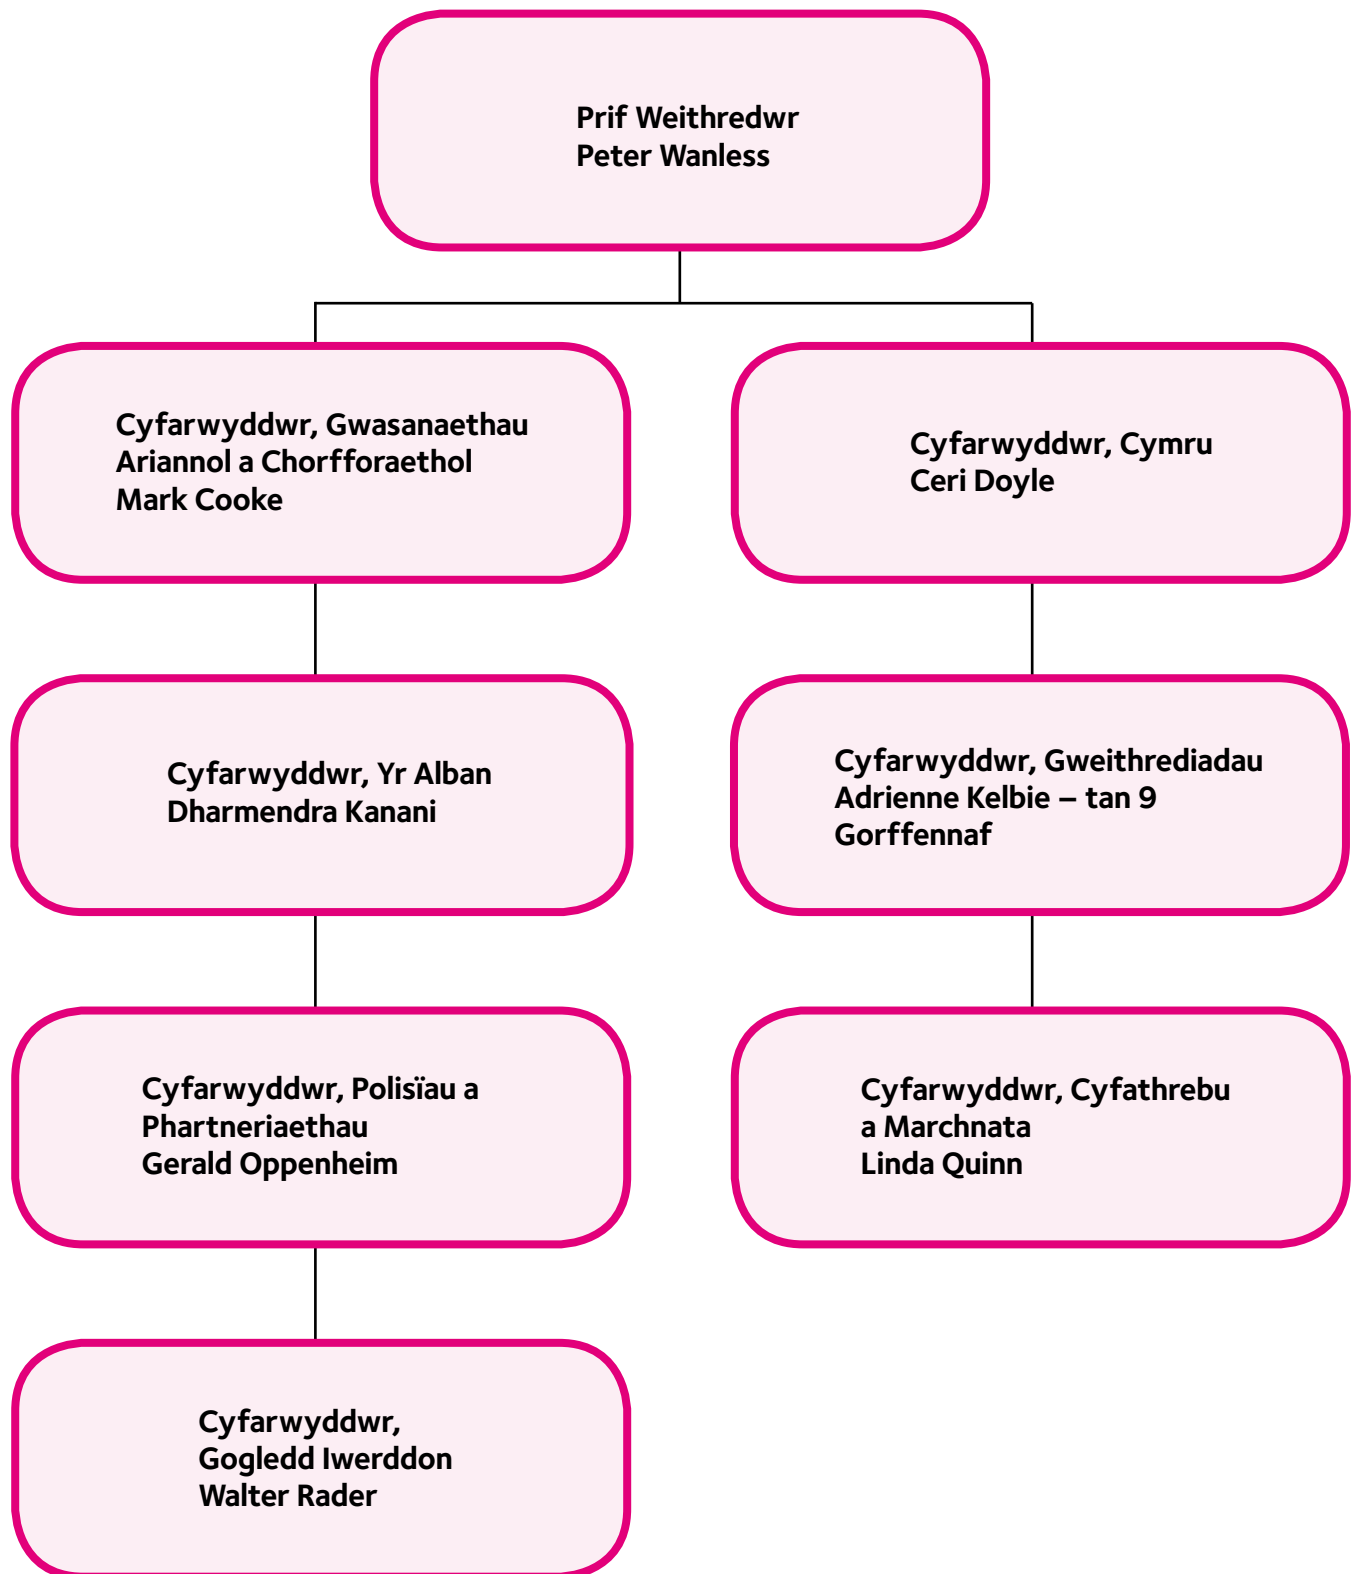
Prif Weithredwr
Peter Wanless

Cyfarwyddwr, Gwasanaethau Ariannol a Chorfforaethol
Mark Cooke

Cyfarwyddwr, Yr Alban
Dharmendra Kanani

Cyfarwyddwr, Polisïau a Phartneriaethau
Gerald Oppenheim

Cyfarwyddwr, Gogledd Iwerddon
Walter Rader

Cyfarwyddwr, Cymru
Ceri Doyle

Cyfarwyddwr, Gweithrediadau
Adrienne Kelbie – tan 9 Gorffennaf

Cyfarwyddwr, Cyfathrebu a Marchnata
Linda Quinn